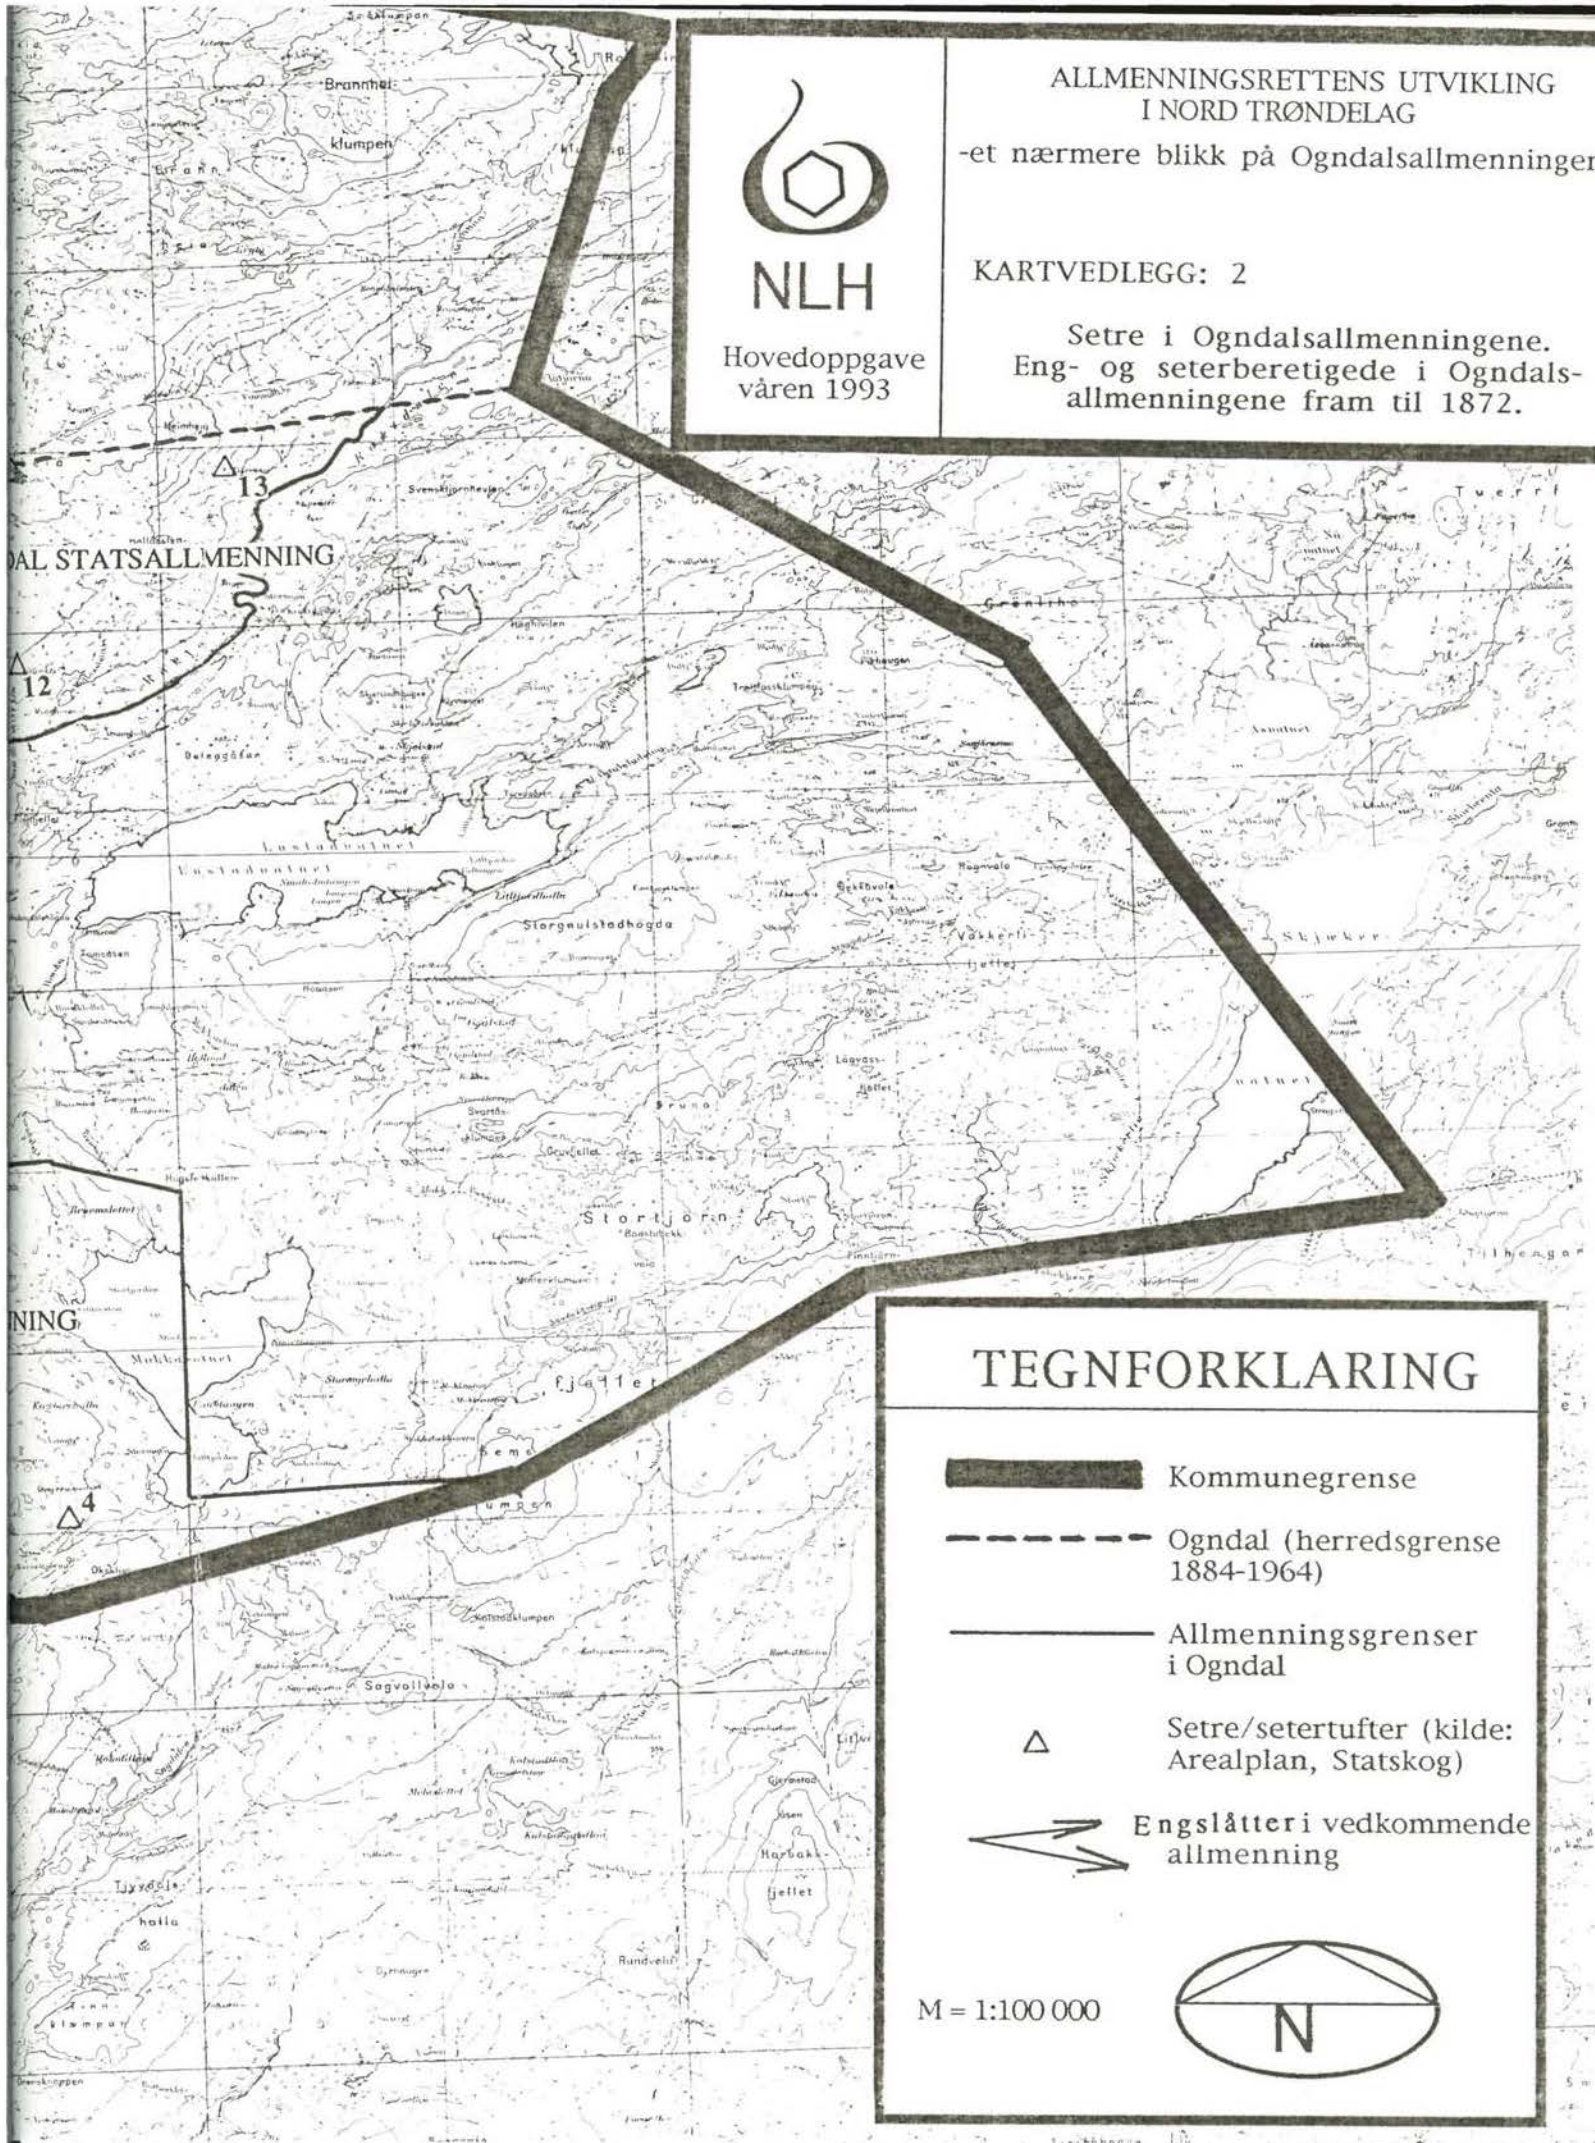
ALLMENNINGSRETTENS UTVIKLING
I NORD TRØNDELAG
-et nærmere blikk på Ogndalsallmenningen

NLH
Hovedoppgave
våren 1993

KARTVEDLEGG: 2

Setre i Ogndalsallmenningene.
Eng- og seterberetigede i Ogndalsallmenningene fram til 1872.

Brannhei
klumpen
Svensktjørnhøyen
13
DAL STATSALLMENNING
12
Haghivilen
Trollfossklumpen
Grøntho
Lustadvatnet
Storgeulstadhogda
Vakkerli-
fjellet
Skjækervatnet
Lågvass-
fjellet
Bruna
Svartås-
klumpen
Gruvfjellet
Stortjørn
Finntjørn
NING
Mukkavatnet
fjellet
klumpen
4
Sagvollvola
Tjyvdals-
halla
Gjervstad
Harbakk-
fjellet
Rundvola

TEGNFORKLARING
Kommunegrense
Ogndal (herredsgrense 1884-1964)
Allmenningsgrenser i Ogndal
Setre/setertufter (kilde: Arealplan, Statskog)
Engslåtter i vedkommende allmenning
M = 1:100 000
N